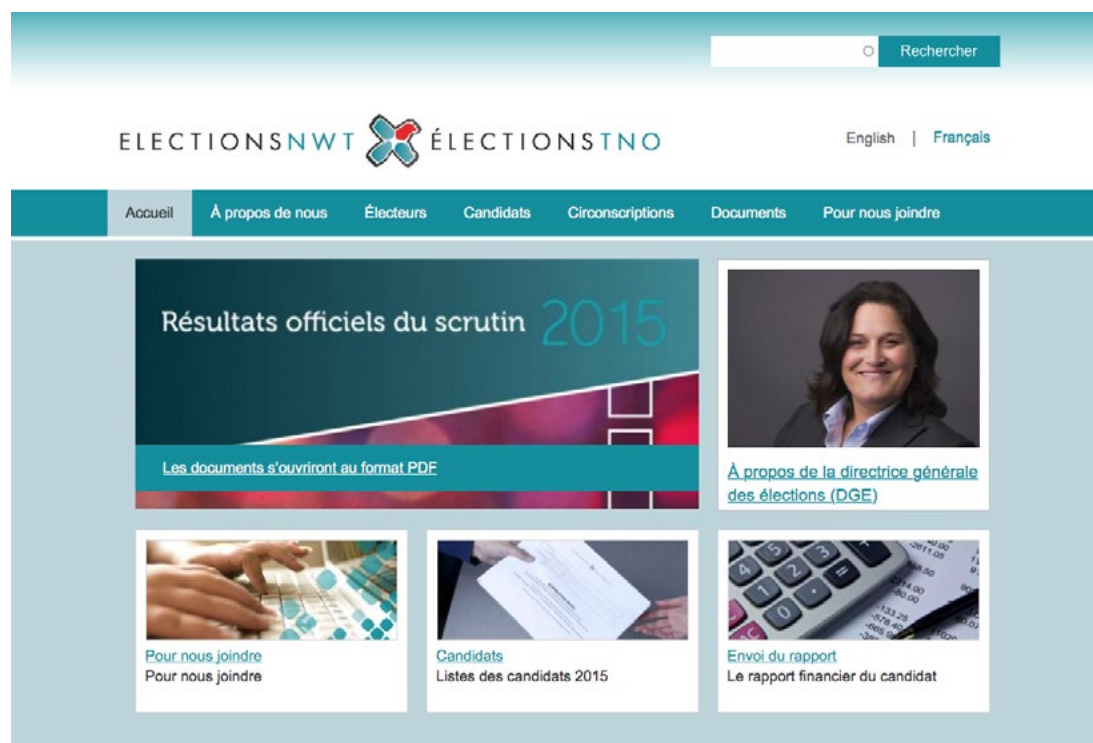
Rechercher

ELECTIONSNWT ÉLECTIONSTNO

English | Français

Accueil
À propos de nous
Électeurs
Candidats
Circonscriptions
Documents
Pour nous joindre

Résultats officiels du scrutin 2015

Les documents s'ouvriront au format PDF

À propos de la directrice générale des élections (DGE)

Pour nous joindre
Pour nous joindre

Candidats
Listes des candidats 2015

Envoi du rapport
Le rapport financier du candidat